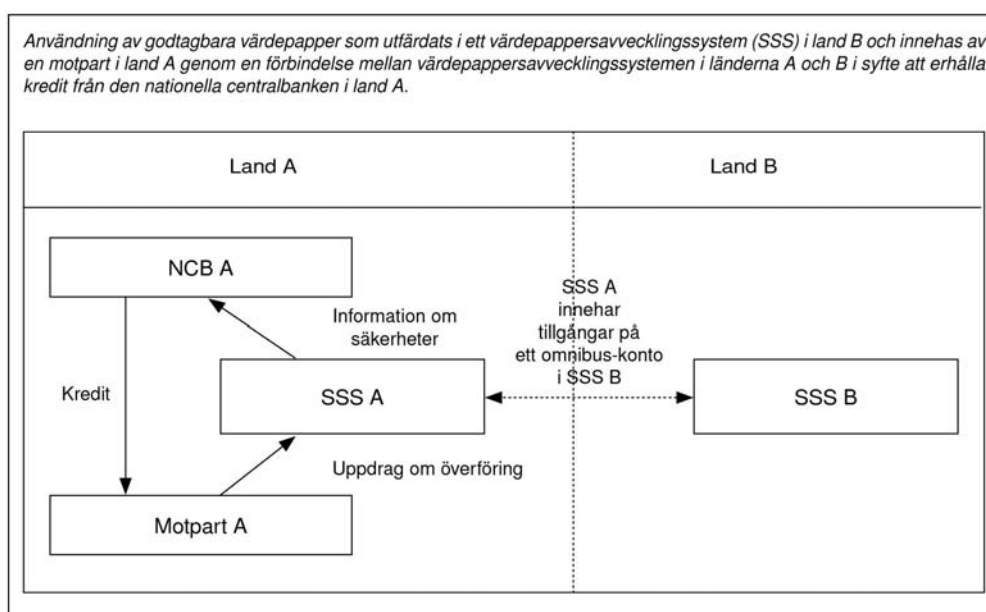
Användning av godtagbara värdepapper som utfärdats i ett värdepappersavvecklingssystem (SSS) i land B och innehas av en motpart i land A genom en förbindelse mellan värdepappersavvecklingssystemen i länderna A och B i syfte att erhålla kredit från den nationella centralbanken i land A.

Land A

Land B

NCB A

Information om säkerheter

SSS A innehar tillgångar på ett omnibus-konto i SSS B

Kredit

SSS A

SSS B

Uppdrag om överföring

Motpart A